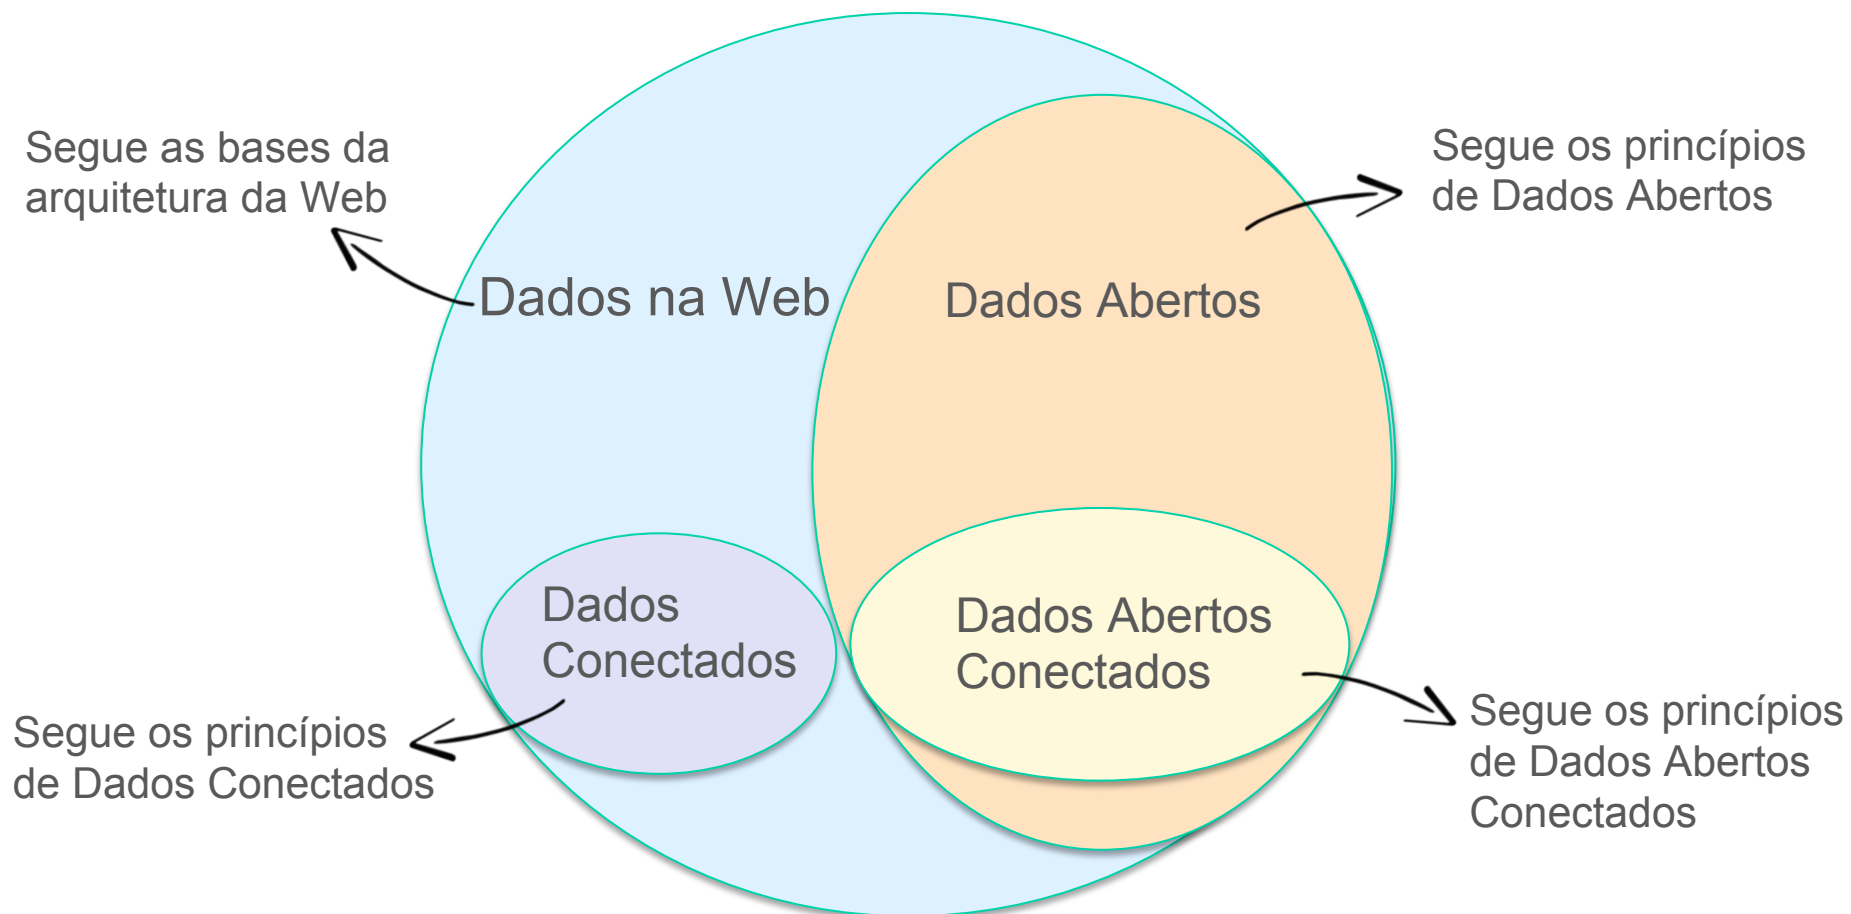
Segue as bases da arquitetura da Web

Dados na Web

Dados Abertos

Segue os princípios de Dados Abertos

Dados Conectados

Dados Abertos Conectados

Segue os princípios de Dados Conectados

Segue os princípios de Dados Abertos Conectados